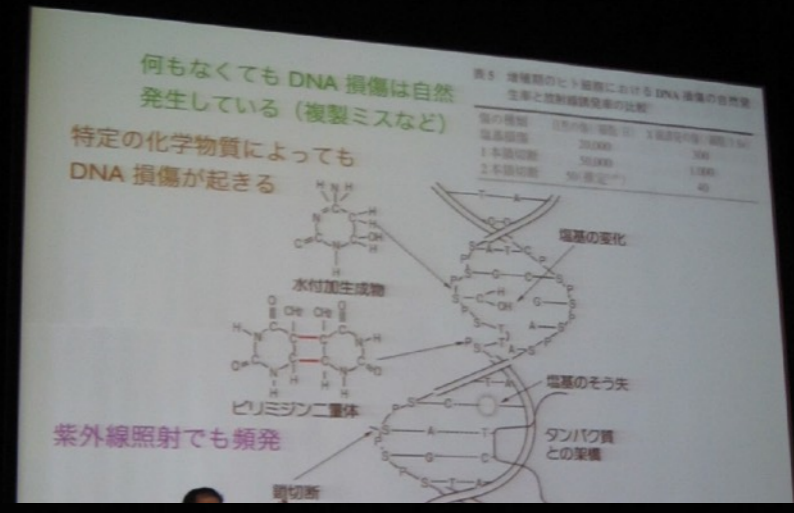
何もなくても DNA 損傷は自然発生している（複製ミスなど）

特定の化学物質によっても DNA 損傷が起きる

表5 増殖期のヒト細胞における DNA 損傷の自然発生率と放射線誘発率の比較

| 傷の種類 | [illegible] | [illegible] |
|---|---|---|
| 塩基損傷 | 20,000 | 300 |
| 1本鎖切断 | 50,000 | 1,000 |
| 2本鎖切断 | 50 (推定) | 40 |

水付加生成物

ピリミジン二量体

塩基の変化

塩基のそう失

タンパク質との架橋

鎖切断

紫外線照射でも頻発